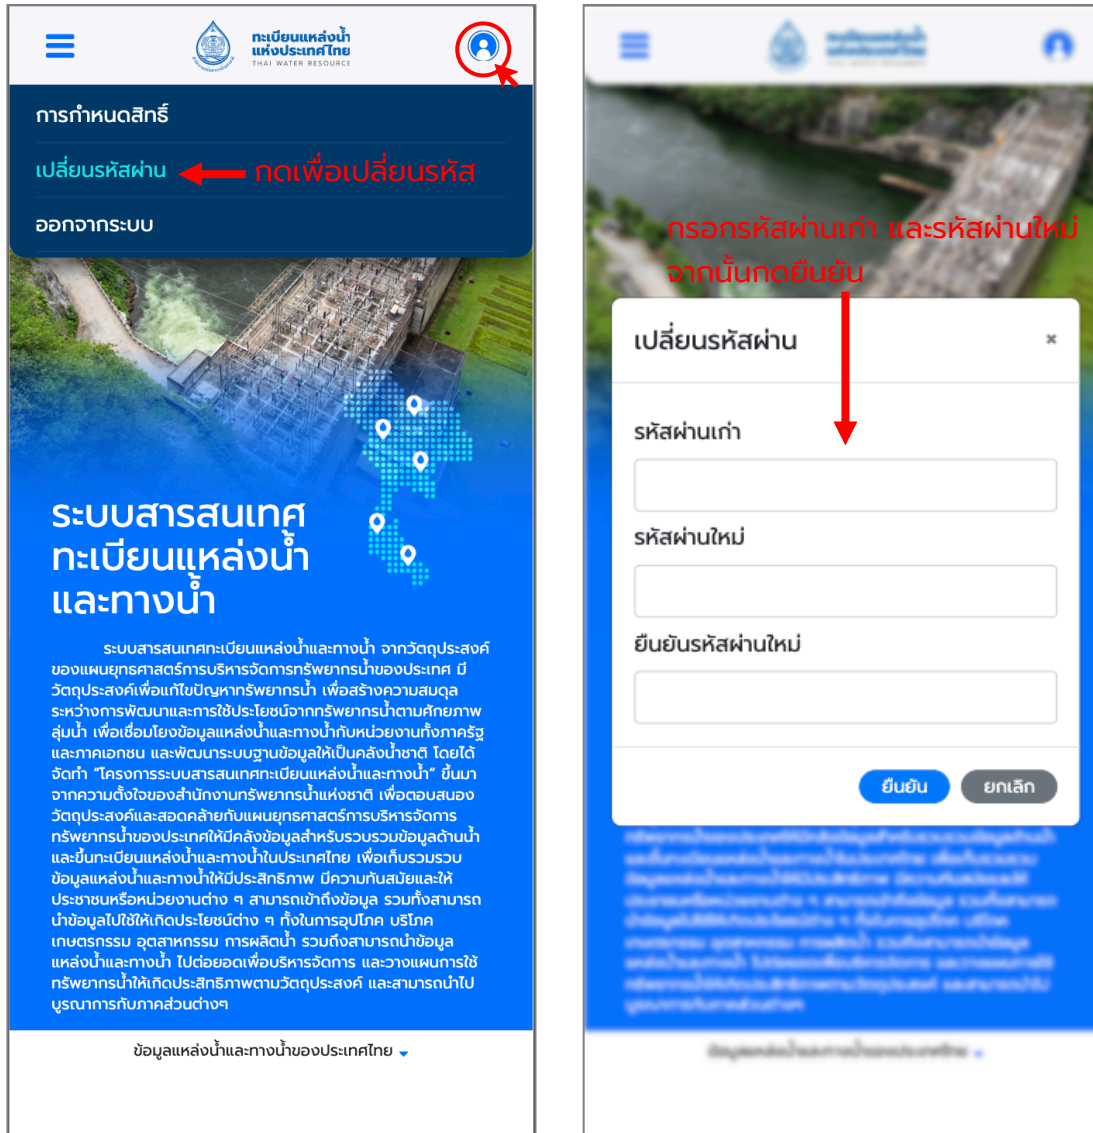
ทะเบียนแหล่งน้ำ
แห่งประเทศไทย
THAI WATER RESOURCE

การกำหนดสิทธิ์

เปลี่ยนรหัสผ่าน

กดเพื่อเปลี่ยนรหัส

ออกจากระบบ

ระบบสารสนเทศ ทะเบียนแหล่งน้ำ และทางน้ำ

ระบบสารสนเทศทะเบียนแหล่งน้ำและทางน้ำ จากวัตถุประสงค์ของแผนยุทธศาสตร์การบริหารจัดการทรัพยากรน้ำของประเทศ มีวัตถุประสงค์เพื่อแก้ไขปัญหาทรัพยากรน้ำ เพื่อสร้างความสมดุลระหว่างการพัฒนาและการใช้ประโยชน์จากทรัพยากรน้ำตามศักยภาพลุ่มน้ำ เพื่อเชื่อมโยงข้อมูลแหล่งน้ำและทางน้ำกับหน่วยงานทั้งภาครัฐและภาคเอกชน และพัฒนาระบบฐานข้อมูลให้เป็นคลังน้ำชาติ โดยได้จัดทำ "โครงการระบบสารสนเทศทะเบียนแหล่งน้ำและทางน้ำ" ขึ้นมาจากความตั้งใจของสำนักงานทรัพยากรน้ำแห่งชาติ เพื่อตอบสนองวัตถุประสงค์และสอดคล้ายกับแผนยุทธศาสตร์การบริหารจัดการทรัพยากรน้ำของประเทศให้มีคลังข้อมูลสำหรับรวบรวมข้อมูลด้านน้ำและขึ้นทะเบียนแหล่งน้ำและทางน้ำในประเทศไทย เพื่อเก็บรวบรวมข้อมูลแหล่งน้ำและทางน้ำให้มีประสิทธิภาพ มีความทันสมัยและให้ประชาชนหรือหน่วยงานต่าง ๆ สามารถเข้าถึงข้อมูล รวมทั้งสามารถนำข้อมูลไปใช้ให้เกิดประโยชน์ต่าง ๆ ทั้งในการอุปโภค บริโภค เกษตรกรรม อุตสาหกรรม การผลิตน้ำ รวมถึงสามารถนำข้อมูลแหล่งน้ำและทางน้ำ ไปต่อยอดเพื่อบริหารจัดการ และวางแผนการใช้ทรัพยากรน้ำให้เกิดประสิทธิภาพตามวัตถุประสงค์ และสามารถนำไปบูรณาการกับภาคส่วนต่างๆ

ข้อมูลแหล่งน้ำและทางน้ำของประเทศไทย

กรอกรหัสผ่านเก่า และรหัสผ่านใหม่ จากนั้นกดยืนยัน

เปลี่ยนรหัสผ่าน ×

รหัสผ่านเก่า

รหัสผ่านใหม่

ยืนยันรหัสผ่านใหม่

ยืนยัน ยกเลิก